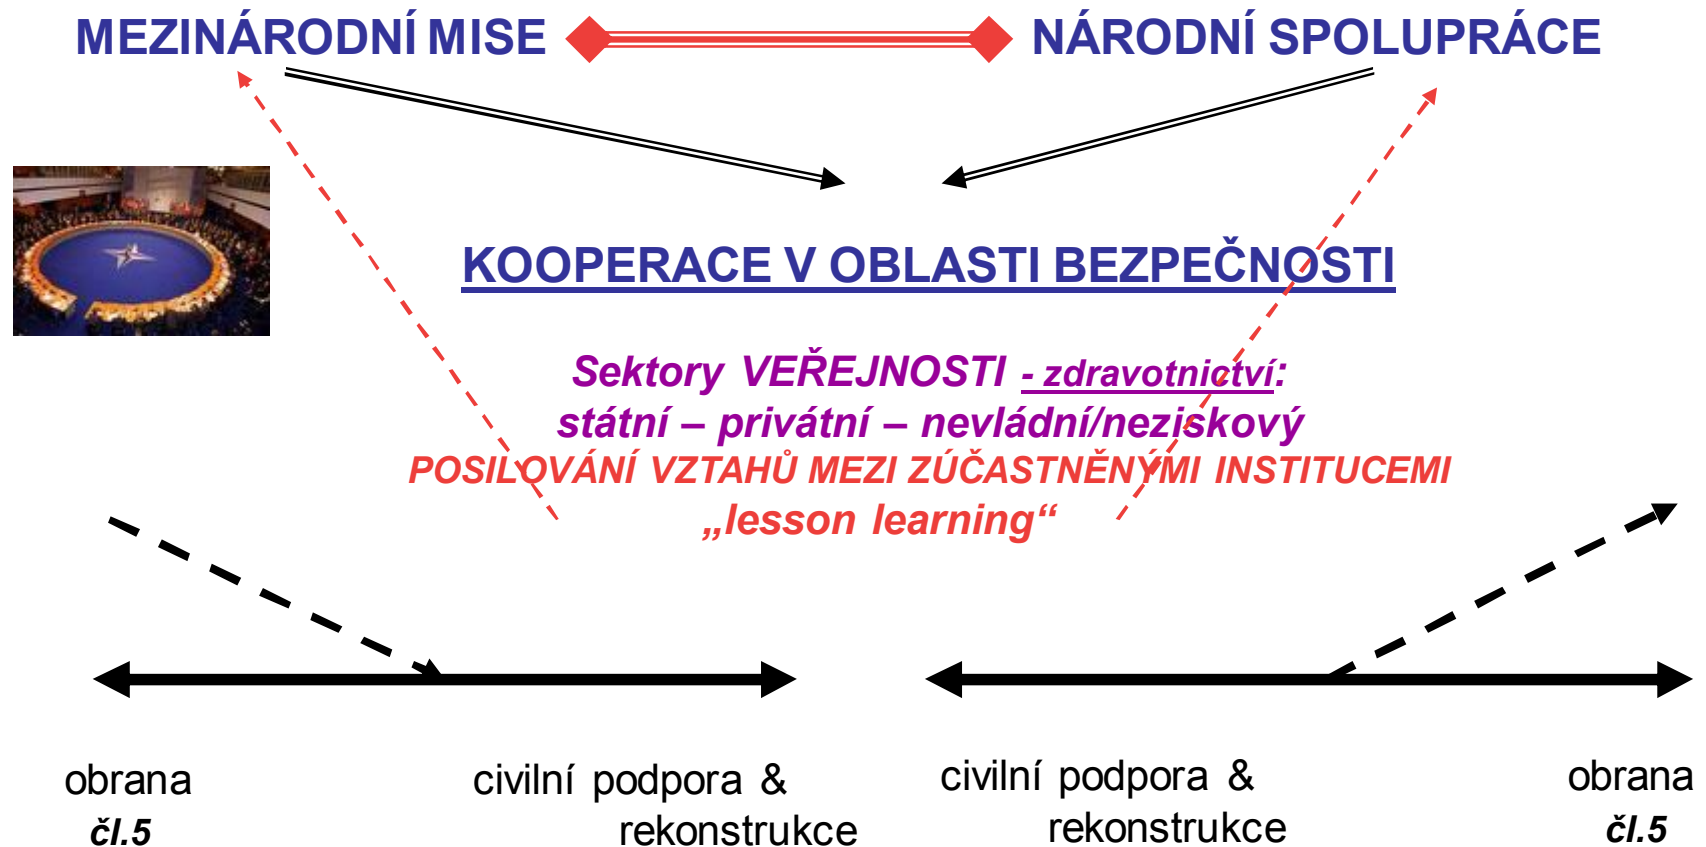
MEZINÁRODNÍ MISE

NÁRODNÍ SPOLUPRÁCE

KOOPERACE V OBLASTI BEZPEČNOSTI

Sektory VEŘEJNOSTI - zdravotnictví:
státní – privátní – nevládní/neziskový
POSILOVÁNÍ VZTAHŮ MEZI ZÚČASTNĚNÝMI INSTITUCEMI
„lesson learning“

obrana
čl.5

civilní podpora & rekonstrukce

civilní podpora & rekonstrukce

obrana
čl.5